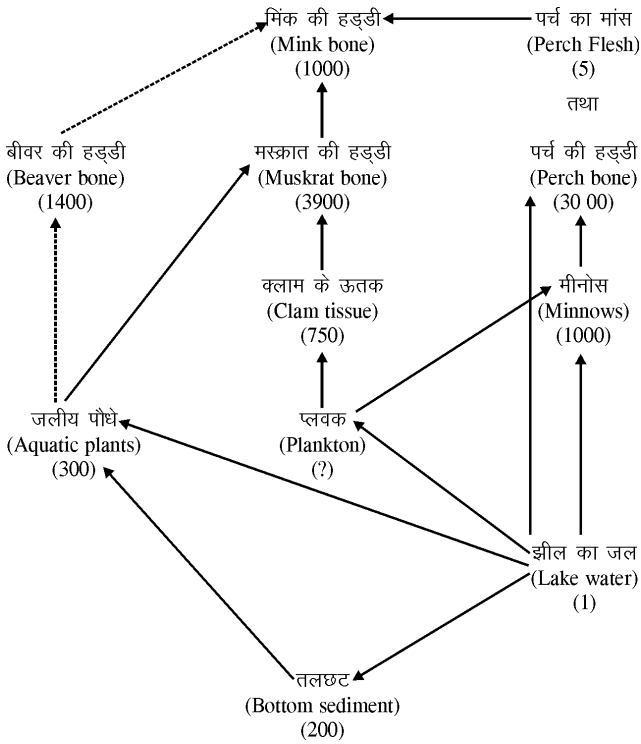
मिंक की हड्डी
(Mink bone)
(1000)

पर्च का मांस
(Perch Flesh)
(5)
तथा

बीवर की हड्डी
(Beaver bone)
(1400)

मस्क्रात की हड्डी
(Muskrat bone)
(3900)

पर्च की हड्डी
(Perch bone)
(30 00)

क्लाम के ऊतक
(Clam tissue)
(750)

मीनोस
(Minnows)
(1000)

जलीय पौधे
(Aquatic plants)
(300)

प्लवक
(Plankton)
(?)

झील का जल
(Lake water)
(1)

तलछट
(Bottom sediment)
(200)